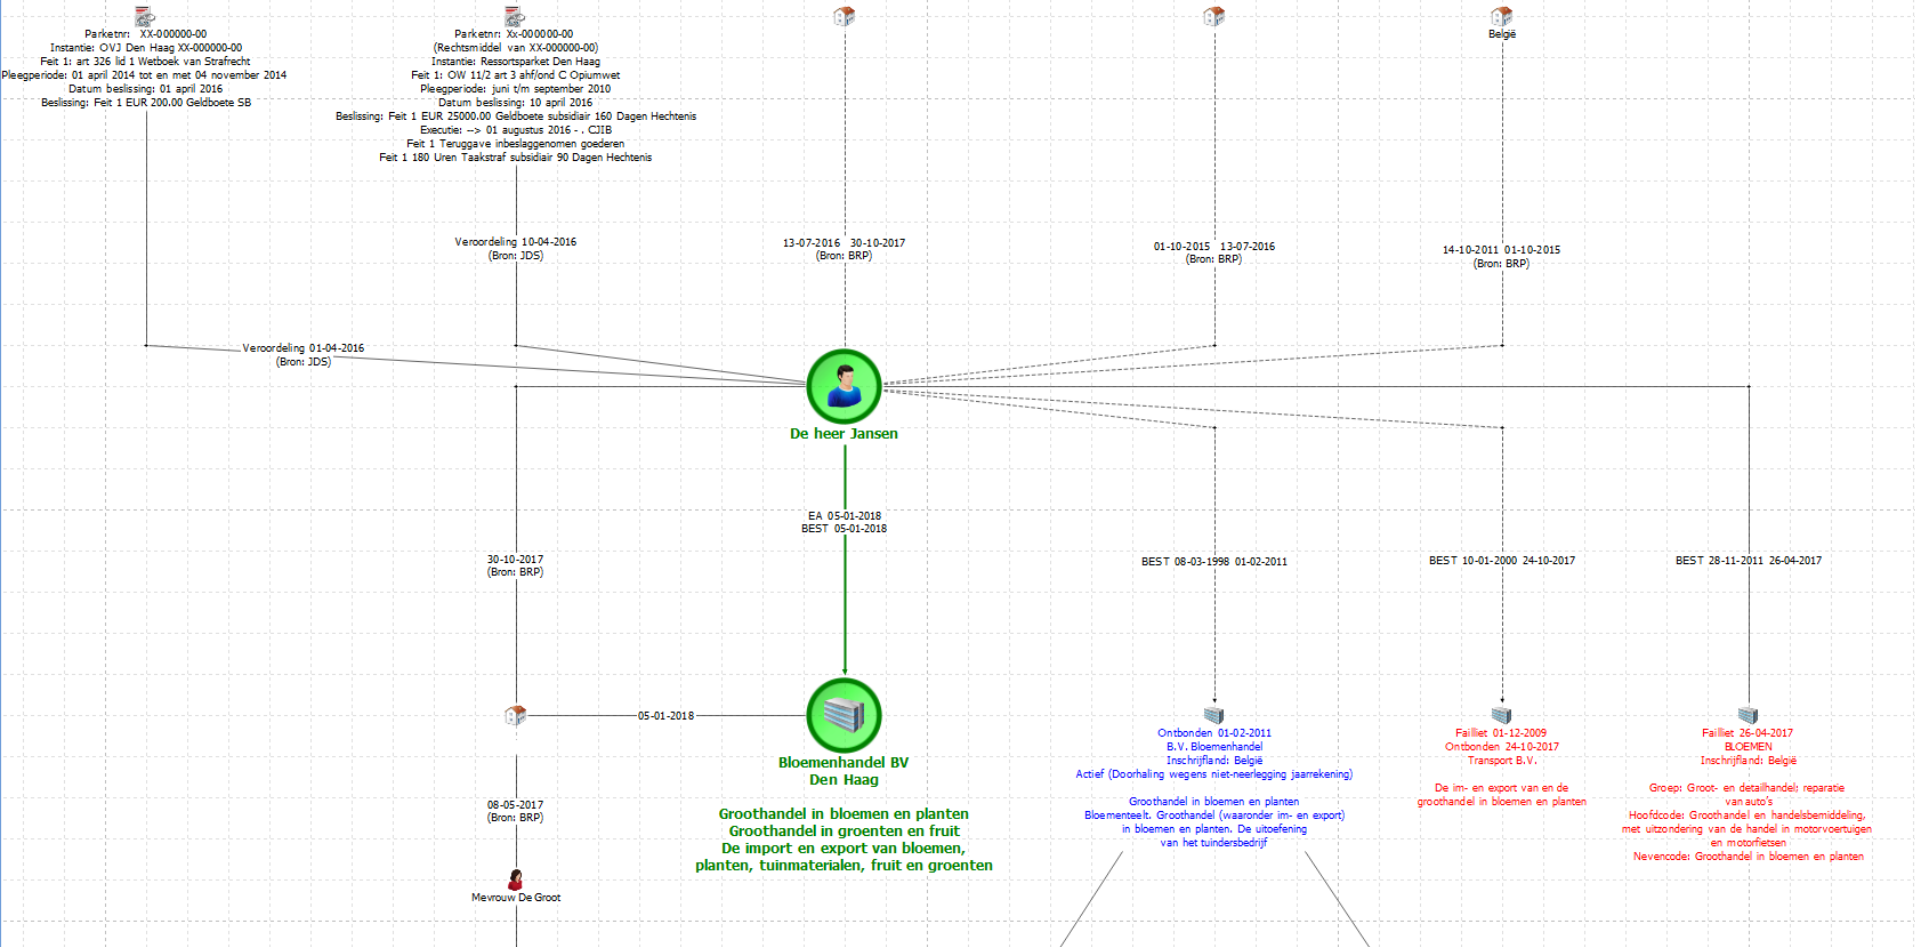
Parketnr: XX-000000-00
Instantie: OVJ Den Haag XX-000000-00
Feit 1: art 326 lid 1 Wetboek van Strafrecht
Pleegperiode: 01 april 2014 tot en met 04 november 2014
Datum beslissing: 01 april 2016
Beslissing: Feit 1 EUR 200.00 Geldboete SB

Parketnr: Xx-000000-00
(Rechtsmiddel van XX-000000-00)
Instantie: Ressortsparket Den Haag
Feit 1: OW 11/2 art 3 ahf/ond C Opiumwet
Pleegperiode: juni t/m september 2010
Datum beslissing: 10 april 2016
Beslissing: Feit 1 EUR 25000.00 Geldboete subsidiair 160 Dagen Hechtenis
Executie: --> 01 augustus 2016 - . CJIB
Feit 1 Teruggave inbeslaggenomen goederen
Feit 1 180 Uren Taakstraf subsidiair 90 Dagen Hechtenis

België

Veroordeling 10-04-2016
(Bron: JDS)

13-07-2016 30-10-2017
(Bron: BRP)

01-10-2015 13-07-2016
(Bron: BRP)

14-10-2011 01-10-2015
(Bron: BRP)

Veroordeling 01-04-2016
(Bron: JDS)

De heer Jansen

EA 05-01-2018
BEST 05-01-2018

30-10-2017
(Bron: BRP)

BEST 08-03-1998 01-02-2011

BEST 10-01-2000 24-10-2017

BEST 28-11-2011 26-04-2017

05-01-2018

Bloemenhandel BV
Den Haag

Groothandel in bloemen en planten
Groothandel in groenten en fruit
De import en export van bloemen,
planten, tuinmaterialen, fruit en groenten

08-05-2017
(Bron: BRP)

Mevrouw De Groot

Ontbonden 01-02-2011
B.V. Bloemenhandel
Inschrijfland: België
Actief (Doorhaling wegens niet-neerlegging jaarrekening)

Groothandel in bloemen en planten
Bloementeelt. Groothandel (waaronder im- en export) in bloemen en planten. De uitoefening van het tuindersbedrijf

Failliet 01-12-2009
Ontbonden 24-10-2017
Transport B.V.

De im- en export van en de groothandel in bloemen en planten

Failliet 26-04-2017
BLOEMEN
Inschrijfland: België

Groep: Groot- en detailhandel; reparatie van auto's
Hoofdcode: Groothandel en handelsbemiddeling, met uitzondering van de handel in motorvoertuigen en motorfietsen
Nevencode: Groothandel in bloemen en planten